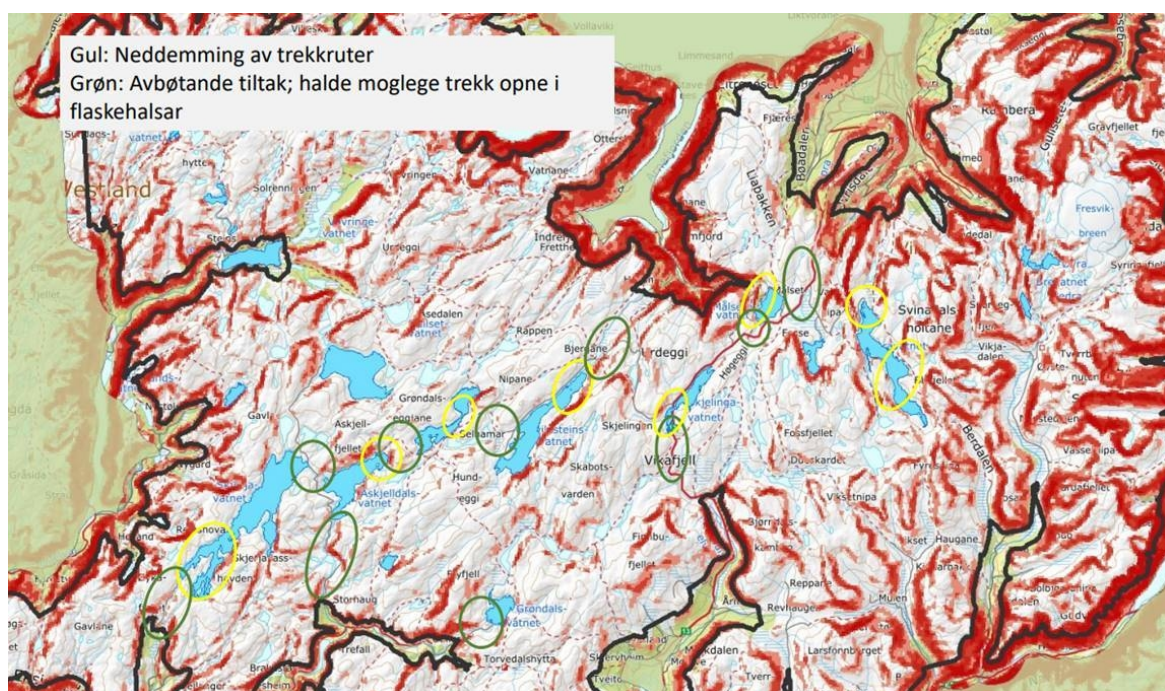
Gul: Neddemming av trekkruter
Grøn: Avbøtande tiltak; halde moglege trekk opne i flaskehalsar

Vollaviki
Limmesand
Geithus
Rumbera
Gullsete
Gravfjellet
Fjærestr
Boadalen
Liabakken
Ofte
Vatnane
Vestland
hytte
Solrenningen
Vavringe
Vavringe-vatnet
Steine
Urdegg
Indre Frette
Fresvik-breen
Syrinefjellet
Asedalen
Målset-vatnet
Rappen
Bjergane
Urdeggi
Målset
Målset-vatnet
Svinadals-nolkane
Nipane
Hagegg
Grøndals-egglane
Gavle
Askjell-fjellet
Selhamar
Askjelldals-vatnet
Skjelinga-vatnet
Skjelingen
Vikafjell
Vikja-dalen
Fossfjellet
Berdalen
Hund-eggi
Skabots-varden
Rødnova
Holand
Skjerjafass
Høyden
Storhaug
Flyfjell
Grøndals-vatnet
Fimbu
Vikstnipa
Haugane
Reppare
Revlåsegg
Gavlane
Trefall
Torvedalshytta
Skerhyr
Larsfonnberget
Gråsida